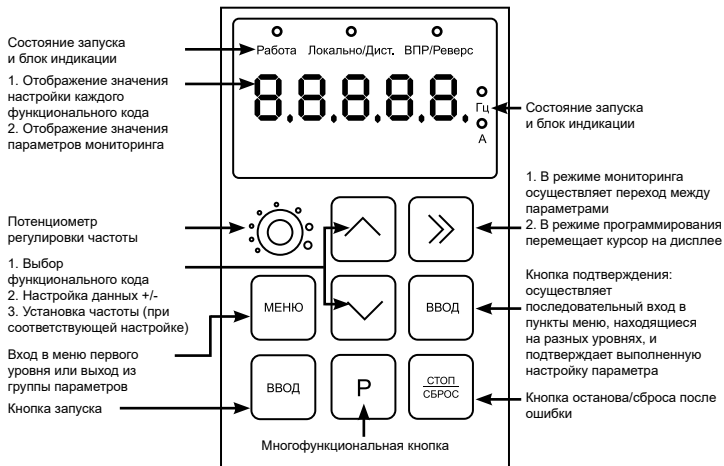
Состояние запуска и блок индикации

Работа Локально/Дист. ВПР/Реверс

1. Отображение значения настройки каждого функционального кода
2. Отображение значения параметров мониторинга

8.8.8.8.8.

Гц

А

Состояние запуска и блок индикации

1. В режиме мониторинга осуществляет переход между параметрами
2. В режиме программирования перемещает курсор на дисплее

Потенциометр регулировки частоты

1. Выбор функционального кода
2. Настройка данных +/-
3. Установка частоты (при соответствующей настройке)

МЕНЮ

ВВОД

Кнопка подтверждения: осуществляет последовательный вход в пункты меню, находящиеся на разных уровнях, и подтверждает выполненную настройку параметра

Вход в меню первого уровня или выход из группы параметров

ВВОД

P

СТОП
СБРОС

Кнопка запуска

Кнопка останова/сброса после ошибки

Многофункциональная кнопка